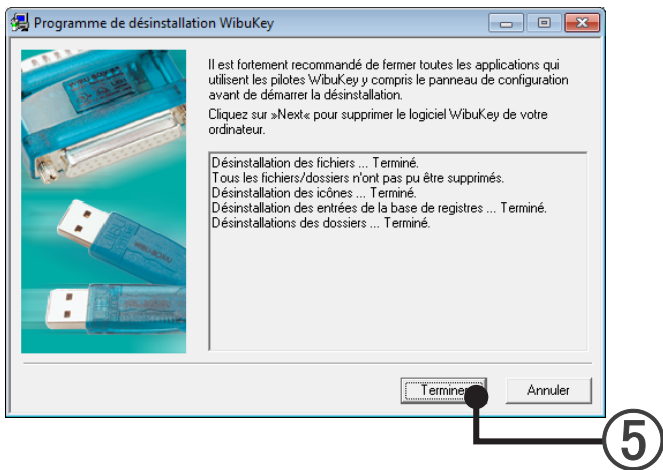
Programme de désinstallation WibuKey

Il est fortement recommandé de fermer toutes les applications qui utilisent les pilotes WibuKey y compris le panneau de configuration avant de démarrer la désinstallation.

Cliquez sur »Next« pour supprimer le logiciel WibuKey de votre ordinateur.

Désinstallation des fichiers ... Terminé.
Tous les fichiers/dossiers n'ont pas pu être supprimés.
Désinstallation des icônes ... Terminé.
Désinstallation des entrées de la base de registres ... Terminé.
Désinstallations des dossiers ... Terminé.

Terminer

Annuler

5